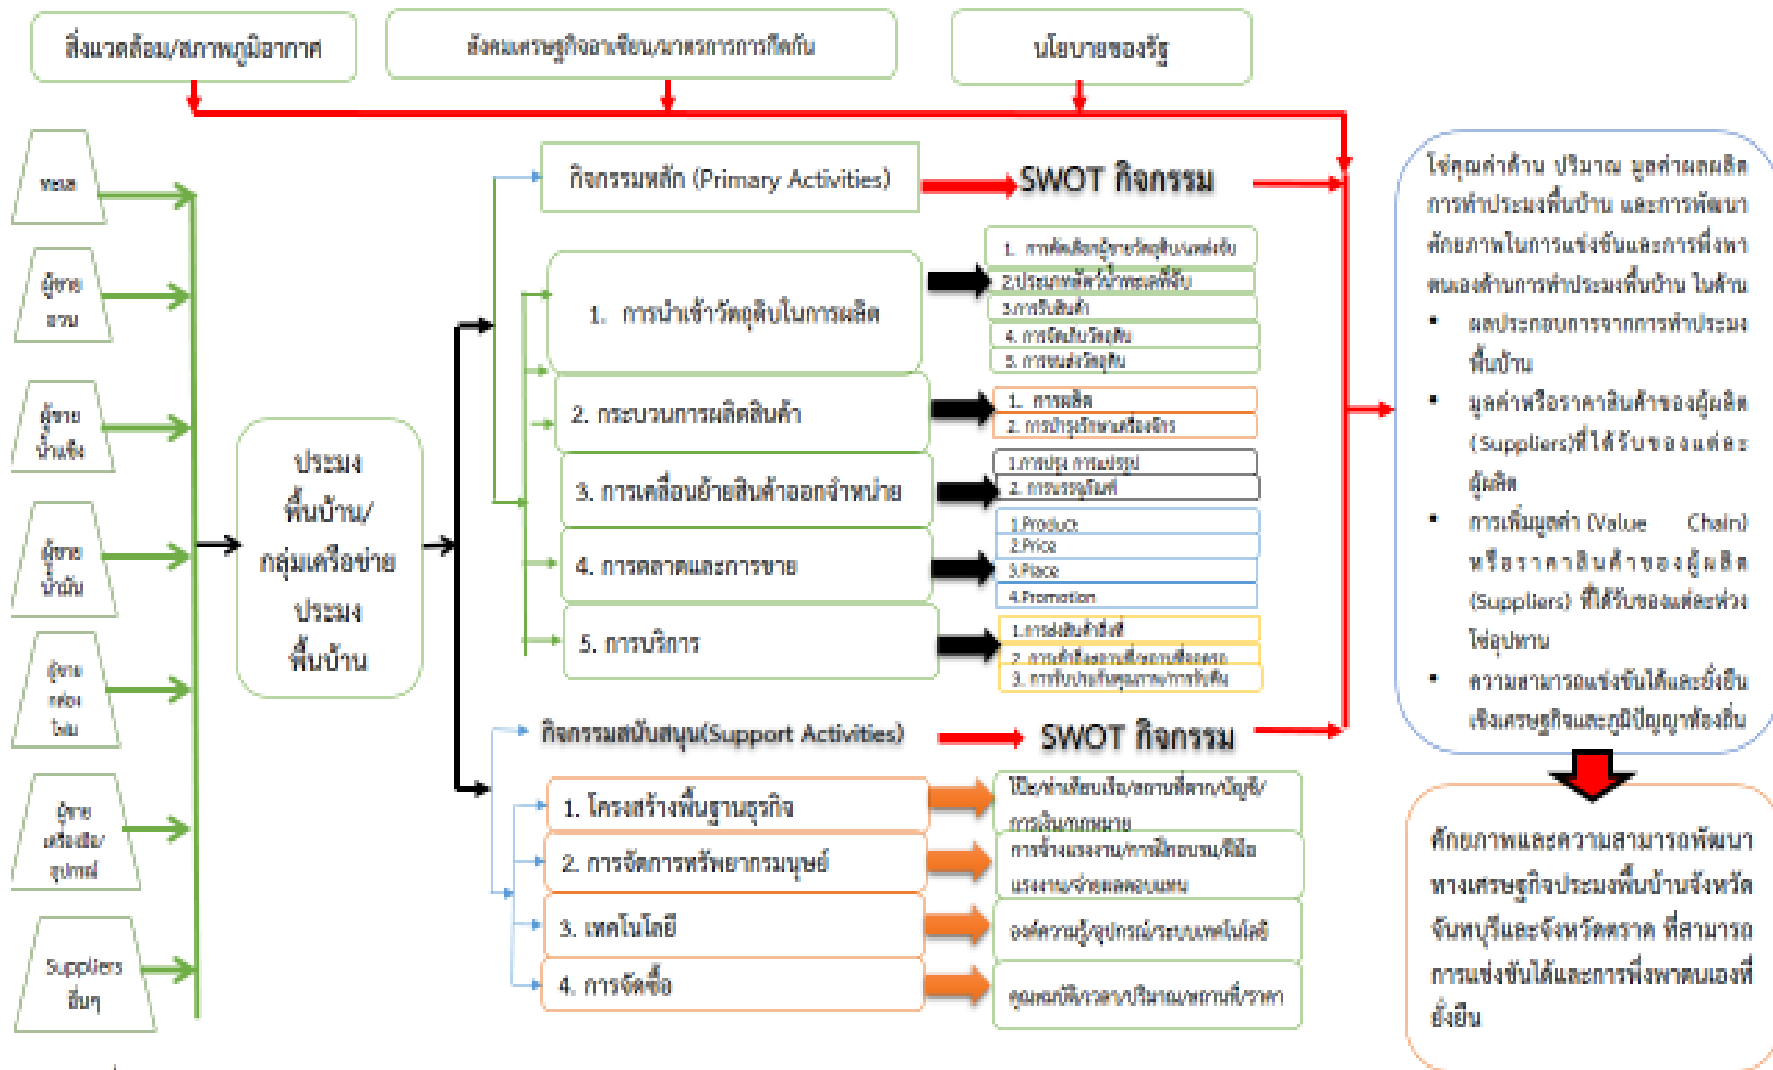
สิ่งแวดล้อม/สภาพภูมิอากาศ

สังคมเศรษฐกิจอาเซียน/มาตรการการกีดกัน

นโยบายของรัฐ

ทะเล

ผู้ขาย อวน

ผู้ขาย น้ำแข็ง

ผู้ขาย น้ำมัน

ผู้ขาย เรือ ไม้

ผู้ขาย เครื่องมือ/ อุปกรณ์

Suppliers อื่นๆ

ประมง พื้นบ้าน/ กลุ่มเครือข่าย ประมง พื้นบ้าน

กิจกรรมหลัก (Primary Activities)

SWOT กิจกรรม

1. การนำเข้าวัตถุดิบในการผลิต

1. การคัดเลือกผู้ขายวัตถุดิบ/แหล่งจับ
2.ปริมาณสัตว์น้ำทะเลที่จับ
3.การรับสินค้า
4. การจัดเก็บวัตถุดิบ
5. การขนส่งวัตถุดิบ

2. กระบวนการผลิตสินค้า

1. การผลิต
2. การบำรุงรักษาเครื่องจักร

3. การเคลื่อนย้ายสินค้าออกจำหน่าย

1.การแปรรูป การแปรรูป
2. การบรรจุภัณฑ์

4. การตลาดและการขาย

1.Product
2.Price
3.Place
4.Promotion

5. การบริการ

1.การส่งสินค้าถึงที่
2. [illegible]
3. การรับประกันคุณภาพ/การรับคืน

กิจกรรมสนับสนุน(Support Activities)

SWOT กิจกรรม

1. โครงสร้างพื้นฐานธุรกิจ

ไปร/ท่าเทียบเรือ/สถานที่ตาก/บัญชี/การเงิน/กฎหมาย

2. การจัดการทรัพยากรมนุษย์

การจ้างแรงงาน/การฝึกอบรม/ฝีมือแรงงาน/ค่าผลตอบแทน

3. เทคโนโลยี

องค์ความรู้/อุปกรณ์/ระบบเทคโนโลยี

4. การจัดซื้อ

คุณสมบัติ/เวลา/ปริมาณ/สถานที่/ราคา

โซ่คุณค่าด้าน ปริมาณ มูลค่าผลผลิต การทำประมงพื้นบ้าน และการพัฒนาศักยภาพในการแข่งขันและการพึ่งพาตนเองด้านการทำประมงพื้นบ้าน ในด้าน
• ผลประกอบการจากการทำประมงพื้นบ้าน
• มูลค่าหรือราคาสินค้าของผู้ผลิต (Suppliers)ที่ได้รับของแต่ละผู้ผลิต
• การเพิ่มมูลค่า (Value Chain) หรือราคาสินค้าของผู้ผลิต (Suppliers) ที่ได้รับของแต่ละช่วงโซ่อุปทาน
• ความสามารถแข่งขันได้และยั่งยืนเชิงเศรษฐกิจและภูมิปัญญาท้องถิ่น

ศักยภาพและความสามารถพัฒนาทางเศรษฐกิจประมงพื้นบ้านจังหวัดจันทบุรีและจังหวัดตราด ที่สามารถการแข่งขันได้และการพึ่งพาตนเองที่ยั่งยืน